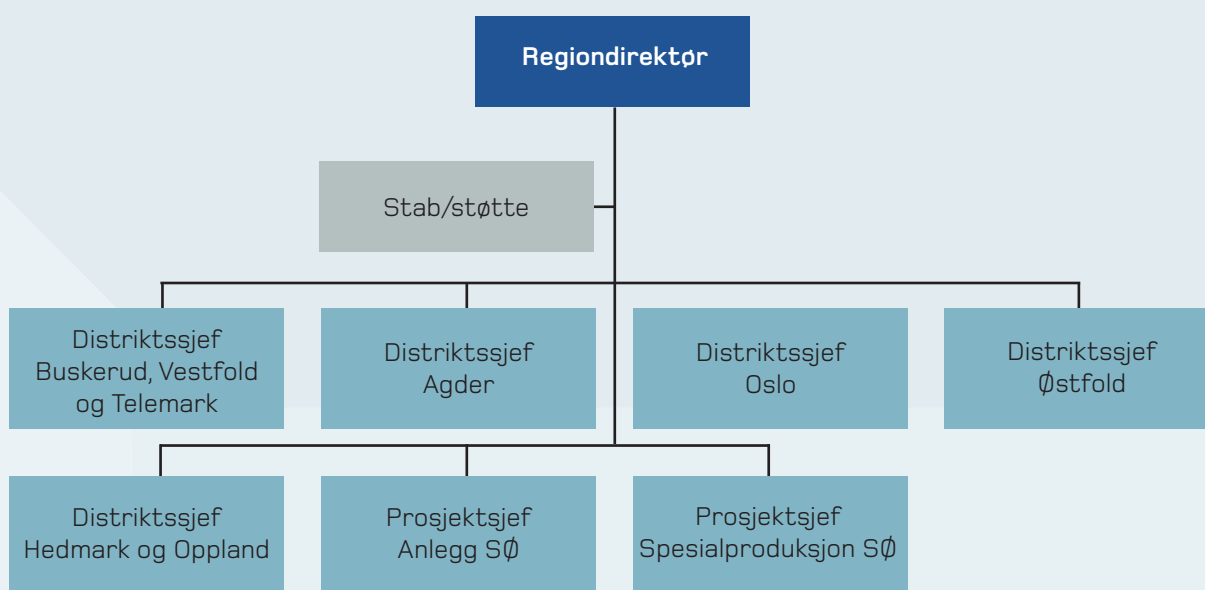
Regiondirektør

Stab/støtte

Distriktssjef
Buskerud, Vestfold
og Telemark

Distriktssjef
Agder

Distriktssjef
Oslo

Distriktssjef
Østfold

Distriktssjef
Hedmark og Oppland

Prosjektsjef
Anlegg SØ

Prosjektsjef
Spesialproduksjon SØ